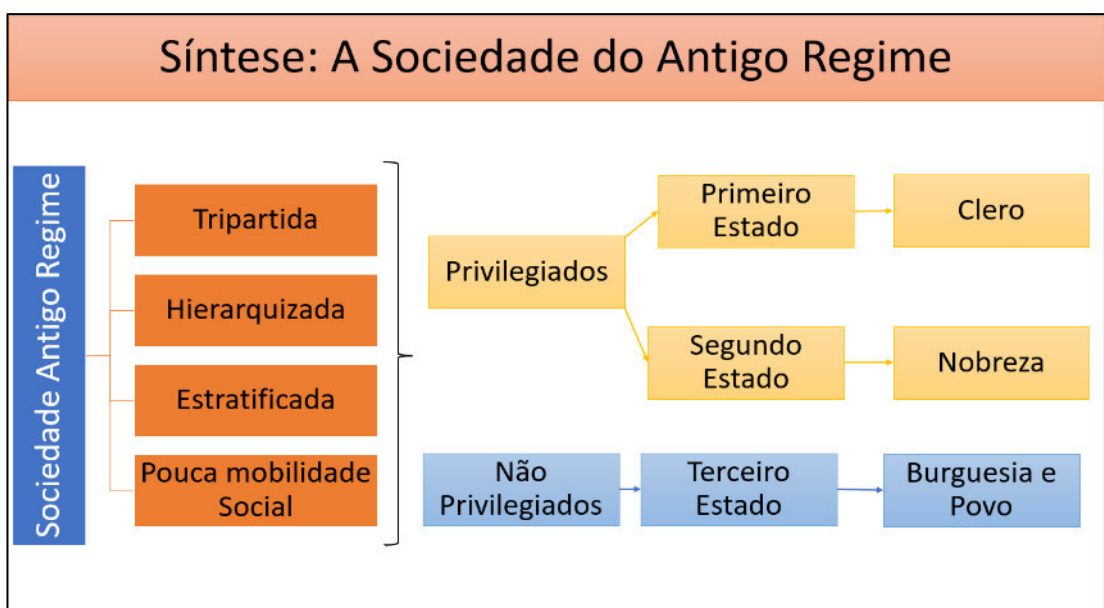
Síntese: A Sociedade do Antigo Regime

Sociedade Antigo Regime

Tripartida

Hierarquizada

Estratificada

Pouca mobilidade Social

Privilegiados

Primeiro Estado

Clero

Segundo Estado

Nobreza

Não Privilegiados

Terceiro Estado

Burguesia e Povo